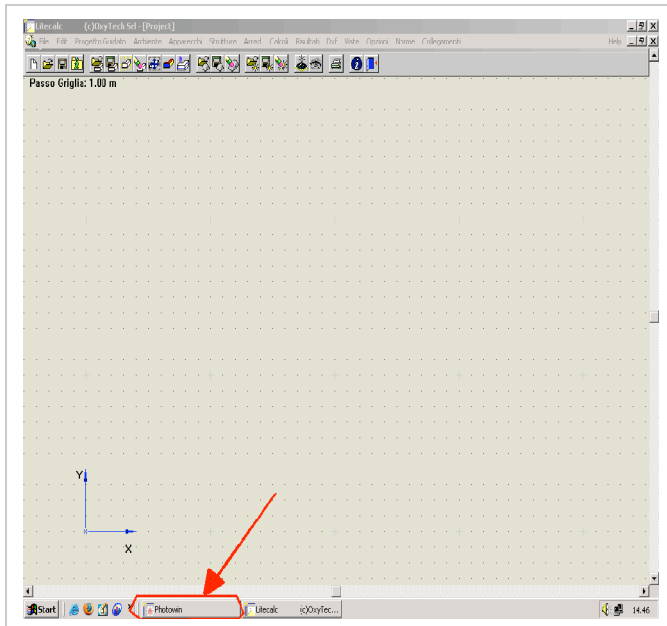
Litecalc (c)OxyTech Srl - [Project]

File Edit Progetto Guidato Archivste Apparecchi Strutture Aeree Calcoli Risultati Dxf Viste Opzioni Norme Collegamenti Help

Passo Griglia: 1.00 m

Y

X

Start Photowin Litecalc (c)OxyTec... 14.46